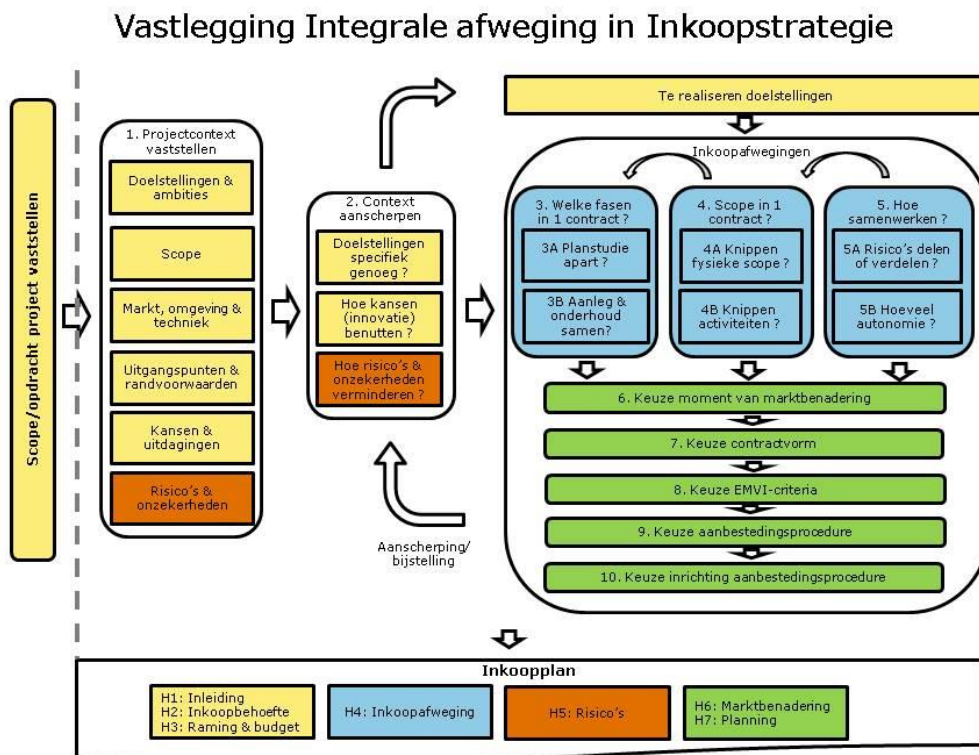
Vastlegging Integrale afweging in Inkoopstrategie

Scope/opdracht project vaststellen

1. Projectcontext vaststellen

Doelstellingen & ambities

Scope

Markt, omgeving & techniek

Uitgangspunten & randvoorwaarden

Kansen & uitdagingen

Risico's & onzekerheden

2. Context aanscherpen

Doelstellingen specifiek genoeg ?

Hoe kansen (innovatie) benutten ?

Hoe risico's & onzekerheden verminderen ?

Aanscherping/ bijstelling

Te realiseren doelstellingen

Inkoopafwegingen

3. Welke fasen in 1 contract ?

3A Planstudie apart ?

3B Aanleg & onderhoud samen?

4. Scope in 1 contract ?

4A Knippen fysieke scope ?

4B Knippen activiteiten ?

5. Hoe samenwerken ?

5A Risico's delen of verdelen ?

5B Hoeveel autonomie ?

6. Keuze moment van marktbenadering

7. Keuze contractvorm

8. Keuze EMVI-criteria

9. Keuze aanbestedingsprocedure

10. Keuze inrichting aanbestedingsprocedure

Inkoopplan

H1: Inleiding
H2: Inkoopbehoefte
H3: Raming & budget

H4: Inkoopafweging

H5: Risico's

H6: Marktbenadering
H7: Planning